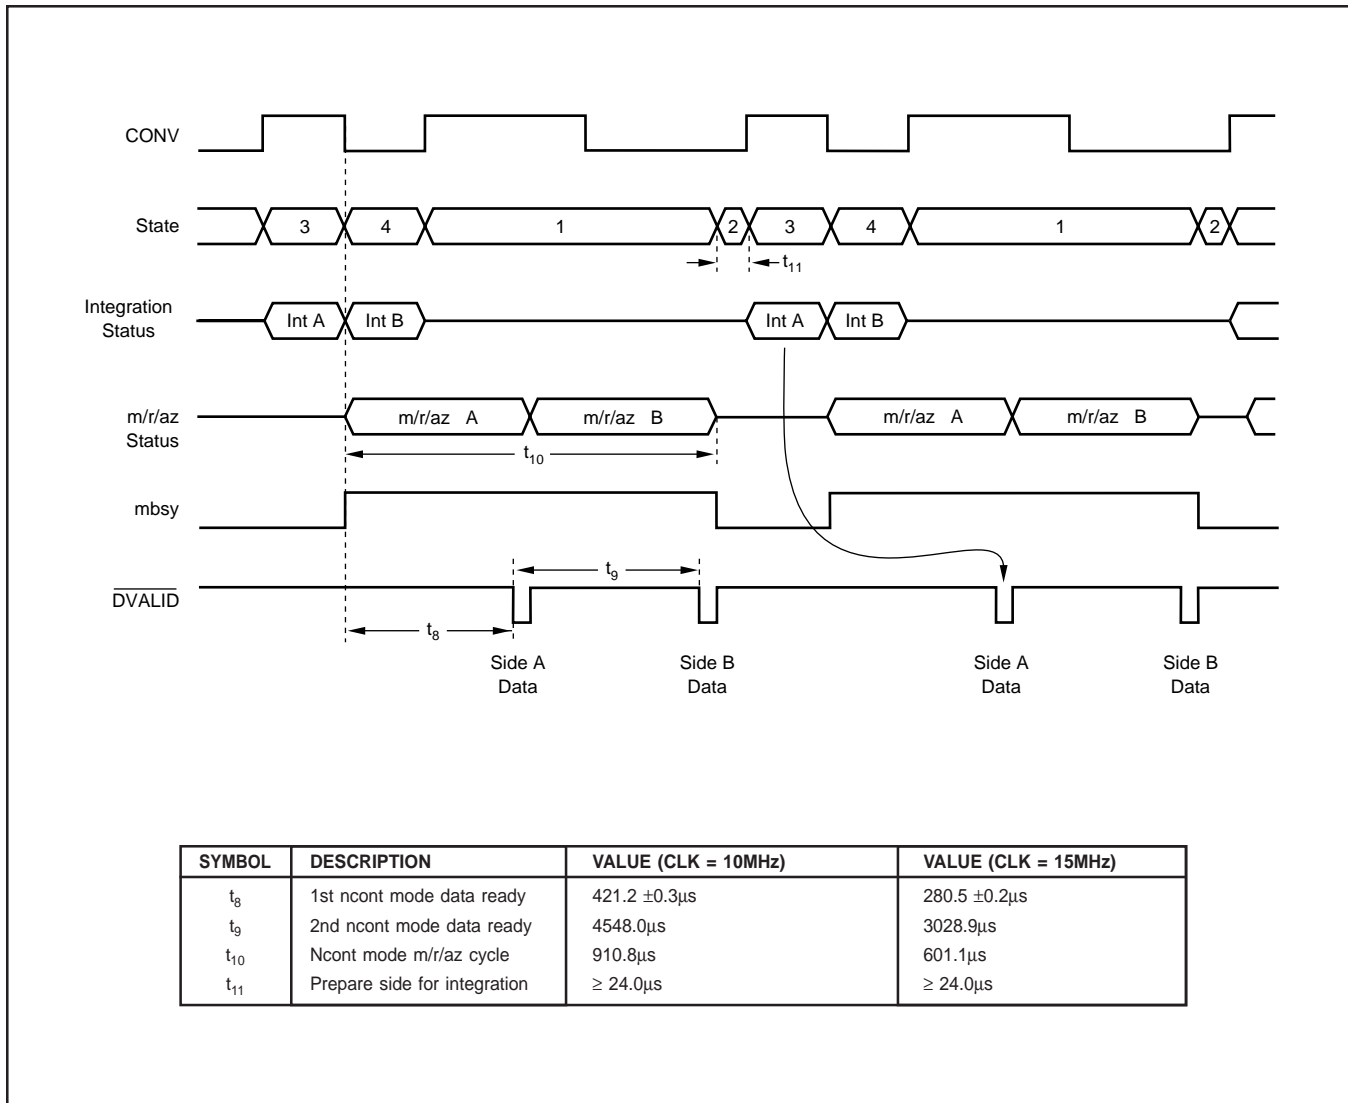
CONV

State

3 4 1 2 3 4 1 2

$t_{11}$

Integration Status

Int A Int B Int A Int B

m/r/az Status

m/r/az A m/r/az B m/r/az A m/r/az B

$t_{10}$

mbsy

$\overline{DVALID}$

$t_9$

$t_8$

Side A Data

Side B Data

Side A Data

Side B Data

| SYMBOL | DESCRIPTION | VALUE (CLK = 10MHz) | VALUE (CLK = 15MHz) |
|---|---|---|---|
| $t_8$ | 1st ncont mode data ready | 421.2 ±0.3µs | 280.5 ±0.2µs |
| $t_9$ | 2nd ncont mode data ready | 4548.0µs | 3028.9µs |
| $t_{10}$ | Ncont mode m/r/az cycle | 910.8µs | 601.1µs |
| $t_{11}$ | Prepare side for integration | ≥ 24.0µs | ≥ 24.0µs |